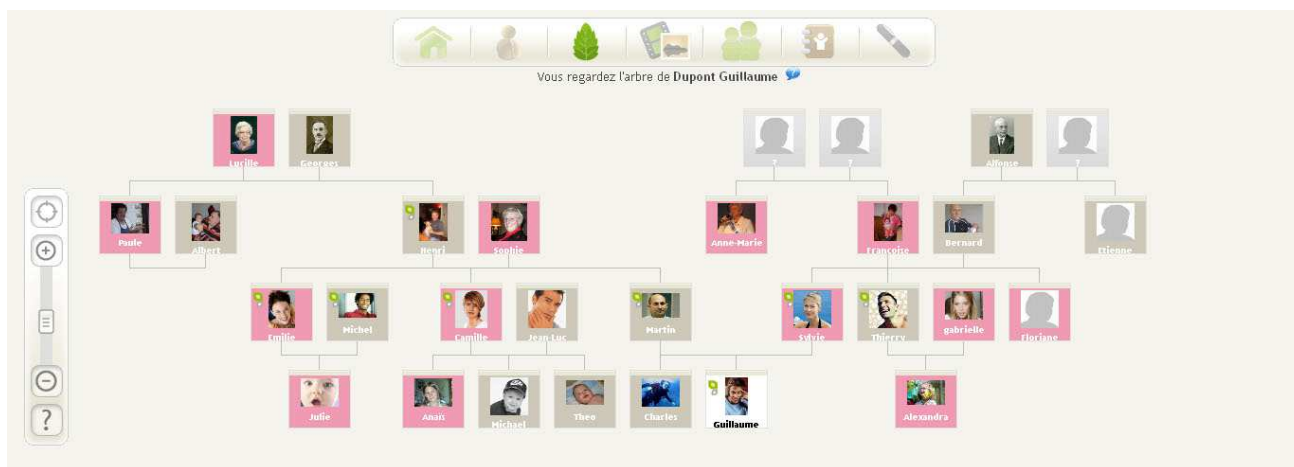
Vous regardez l'arbre de Dupont Guillaume

Lucille
Georges
?
?
Alfonse
?

Paule
Albert
Henri
Sophie
Anne-Marie
Françoise
Bernard
Etienne

Emilie
Michel
Camille
Jean Luc
Martin
Sylvie
Thierry
gabrielle
Floriane

Julie
Anaïs
Michael
Theo
Charles
Guillaume
Alexandra

?